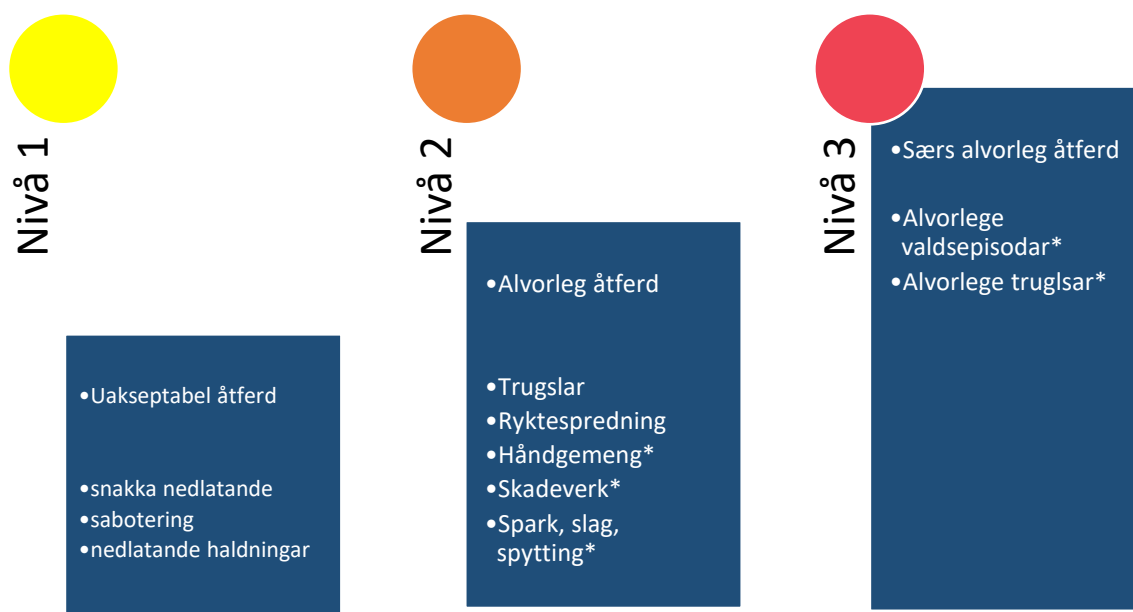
Nivå 1

•Uakseptabel åtferd

•snakka nedlatande
•sabotering
•nedlatande haldningar

Nivå 2

•Alvorleg åtferd

•Trugslar
•Ryktespredning
•Håndgemeng*
•Skadeverk*
•Spark, slag, spytting*

Nivå 3

•Særs alvorleg åtferd

•Alvorlege valdsepisodar*
•Alvorlege truglsar*